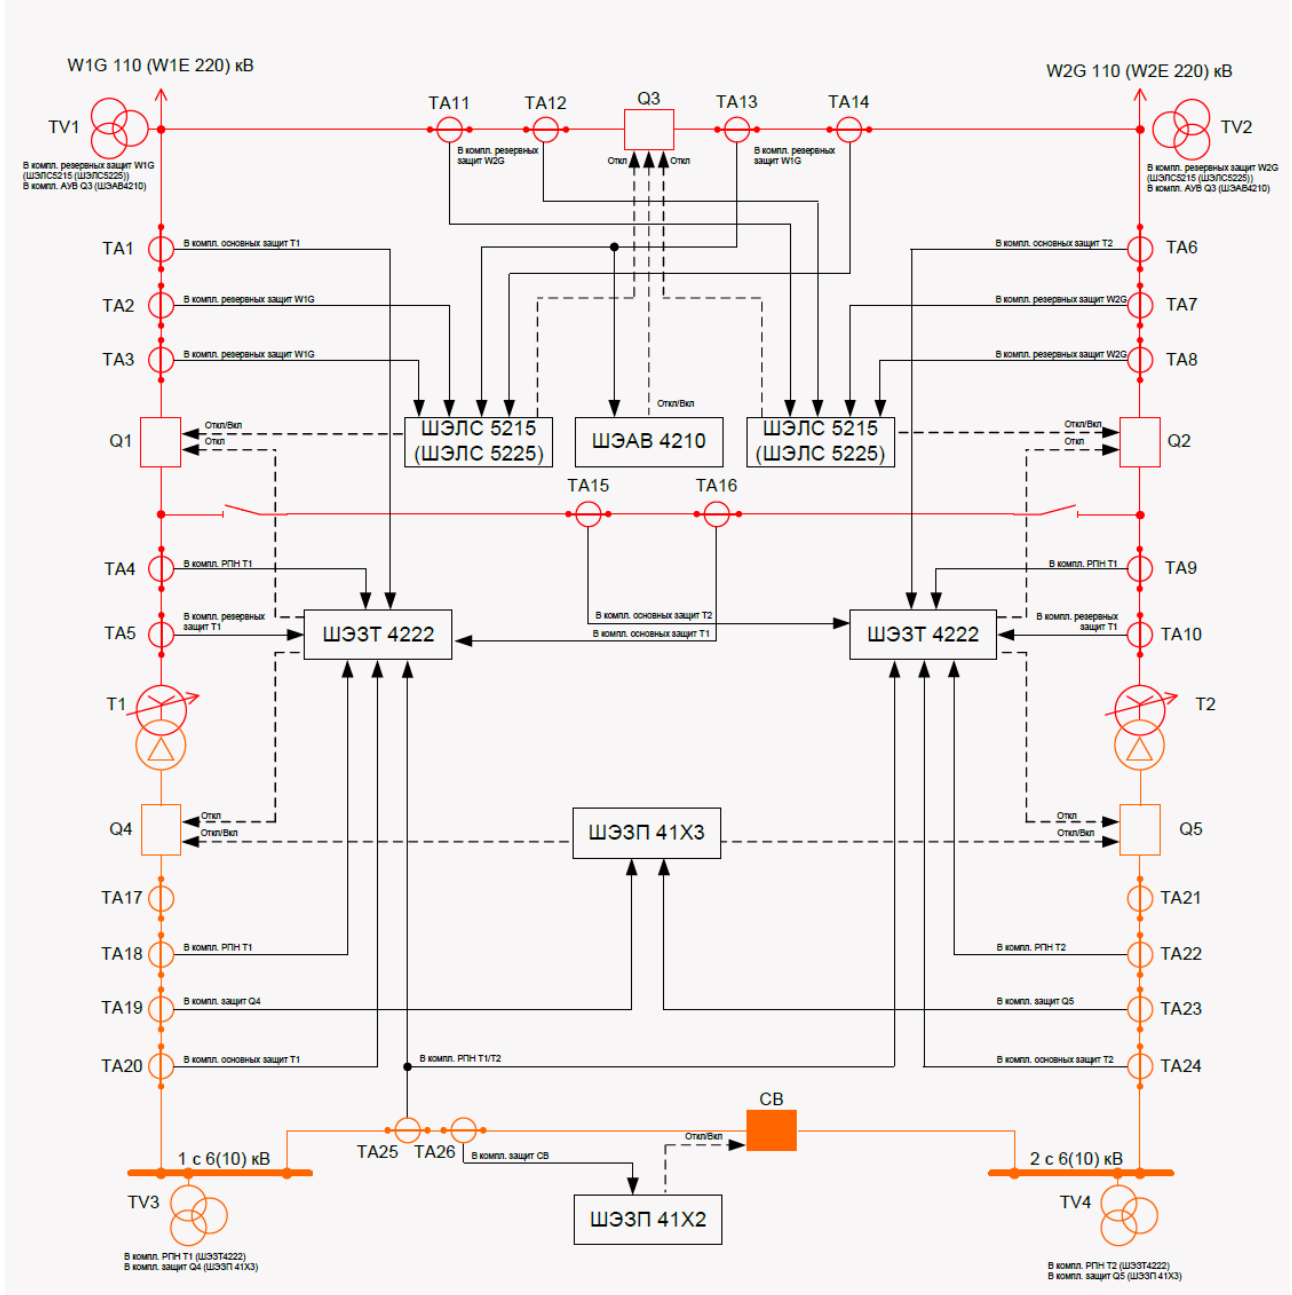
W1G 110 (W1E 220) кВ

W2G 110 (W2E 220) кВ

TV1

В компл. резервных защит W1G (ШЭЛС5215 (ШЭЛС5225)) В компл. АУВ Q3 (ШЭАВ4210)

TA11 TA12 Q3 TA13 TA14

В компл. резервных защит W2G

Откл Откл

В компл. резервных защит W1G

TV2

В компл. резервных защит W2G (ШЭЛС5215 (ШЭЛС5225)) В компл. АУВ Q3 (ШЭАВ4210)

TA1 В компл. основных защит T1

TA2 В компл. резервных защит W1G

TA3 В компл. резервных защит W1G

В компл. основных защит T2 TA6

В компл. резервных защит W2G TA7

В компл. резервных защит W2G TA8

Откл/Вкл

Q1 Откл/Вкл Откл

ШЭЛС 5215 (ШЭЛС 5225)

ШЭАВ 4210

ШЭЛС 5215 (ШЭЛС 5225)

Откл/Вкл Откл Q2

TA15 TA16

TA4 В компл. РПН T1

В компл. РПН T1 TA9

TA5 В компл. резервных защит T1

В компл. основных защит T2

В компл. основных защит T1

В компл. резервных защит T1 TA10

ШЭЗТ 4222

ШЭЗТ 4222

T1

T2

Q4 Откл Откл/Вкл

ШЭЗП 41Х3

Откл Откл/Вкл Q5

TA17

TA21

TA18 В компл. РПН T1

В компл. РПН T2 TA22

TA19 В компл. защит Q4

В компл. защит Q5 TA23

TA20 В компл. основных защит T1

В компл. РПН T1/T2

В компл. основных защит T2 TA24

CB

Откл/Вкл

1 с 6(10) кВ

TA25 TA26 В компл. защит CB

2 с 6(10) кВ

TV3

ШЭЗП 41Х2

TV4

В компл. РПН T1 (ШЭЗТ4222) В компл. защит Q4 (ШЭЗП 41Х3)

В компл. РПН T2 (ШЭЗТ4222) В компл. защит Q5 (ШЭЗП 41Х3)